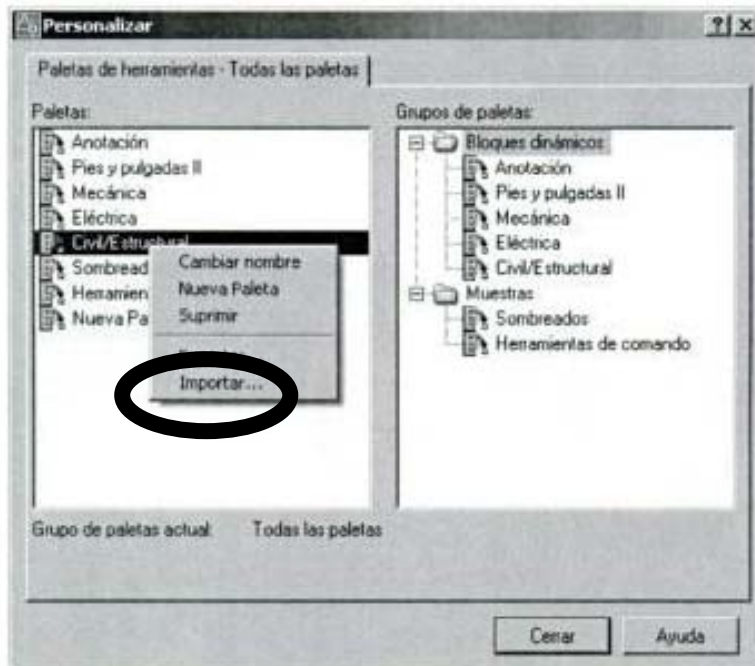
Personalizar ?| x

Paletas de herramientas - Todas las paletas

Paletas:
Anotación
Pies y pulgadas II
Mecánica
Eléctrica
Civil/Estructural
Sombread
Herramien
Nueva Pa

Cambiar nombre
Nueva Paleta
Suprimir
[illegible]
Importar...

Grupos de paletas:
Bloques dinámicos
Anotación
Pies y pulgadas II
Mecánica
Eléctrica
Civil/Estructural
Muestras
Sombreados
Herramientas de comando

Grupo de paletas actual: Todas las paletas

Cerrar
Ayuda